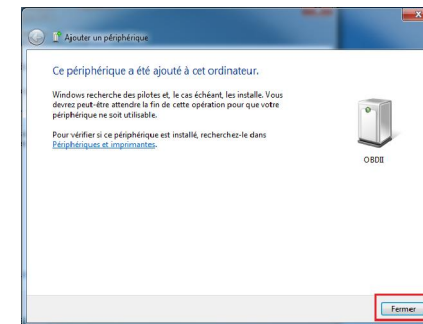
Ajouter un périphérique

Ce périphérique a été ajouté à cet ordinateur.

Windows recherche des pilotes et, le cas échéant, les installe. Vous devrez peut-être attendre la fin de cette opération pour que votre périphérique ne soit utilisable.

Pour vérifier si ce périphérique est installé, recherchez-le dans Périphériques et imprimantes.

OBDII

Fermer